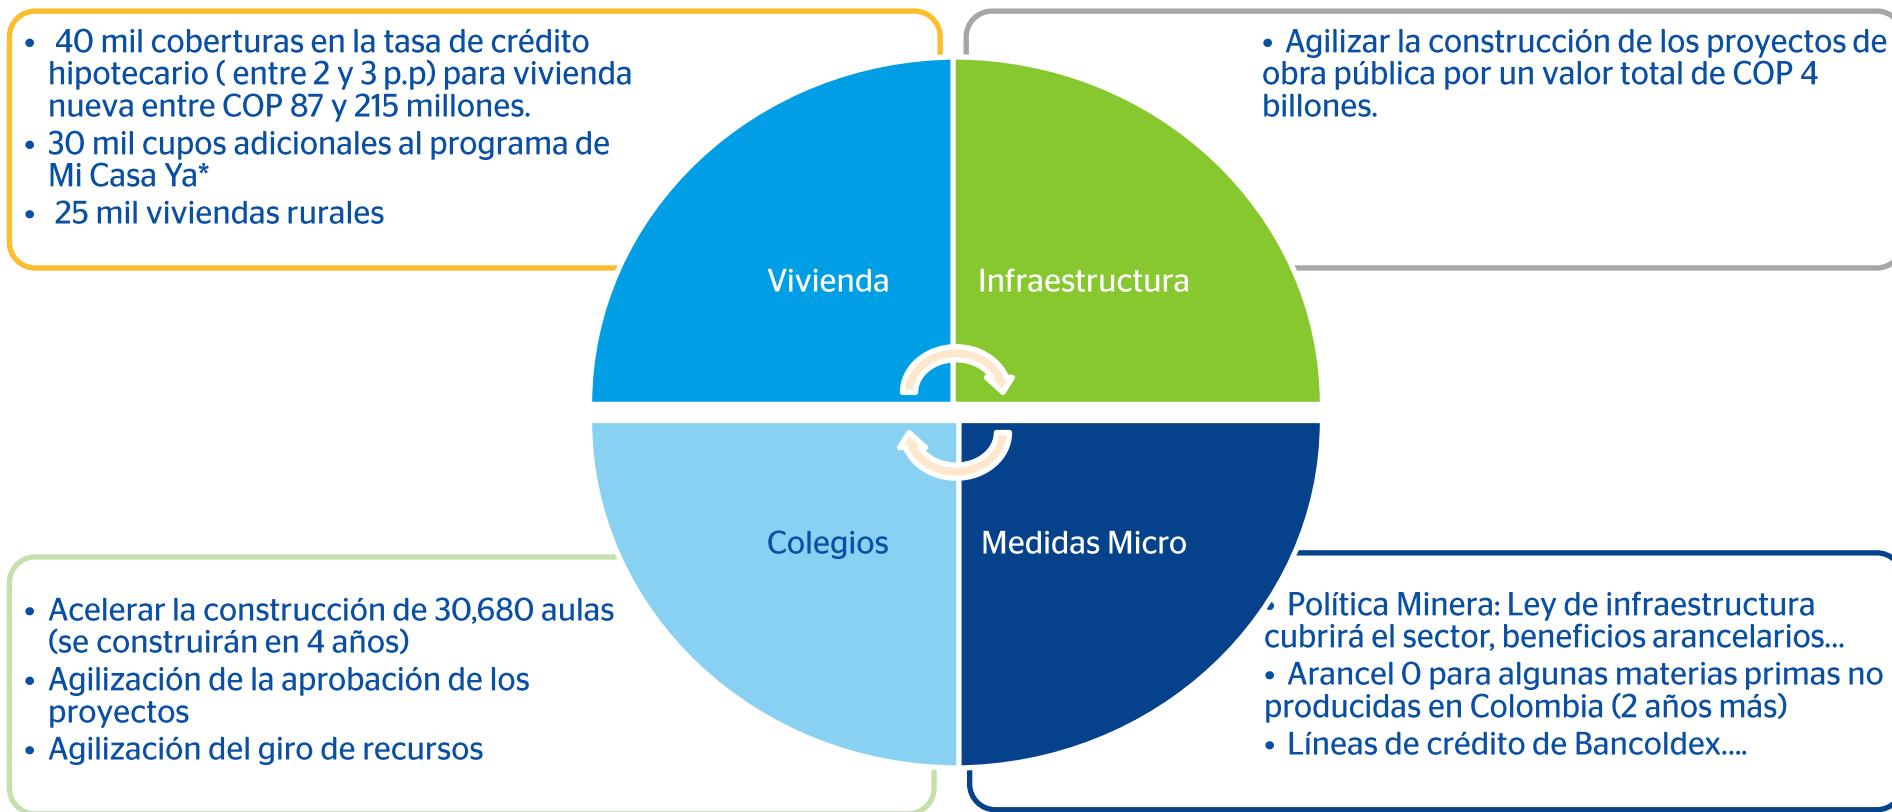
• 40 mil coberturas en la tasa de crédito hipotecario ( entre 2 y 3 p.p) para vivienda nueva entre COP 87 y 215 millones.
• 30 mil cupos adicionales al programa de Mi Casa Ya*
• 25 mil viviendas rurales

• Agilizar la construcción de los proyectos de obra pública por un valor total de COP 4 billones.

Vivienda

Infraestructura

Colegios

Medidas Micro

• Acelerar la construcción de 30,680 aulas (se construirán en 4 años)
• Agilización de la aprobación de los proyectos
• Agilización del giro de recursos

• Política Minera: Ley de infraestructura cubrirá el sector, beneficios arancelarios...
• Arancel 0 para algunas materias primas no producidas en Colombia (2 años más)
• Líneas de crédito de Bancoldex....